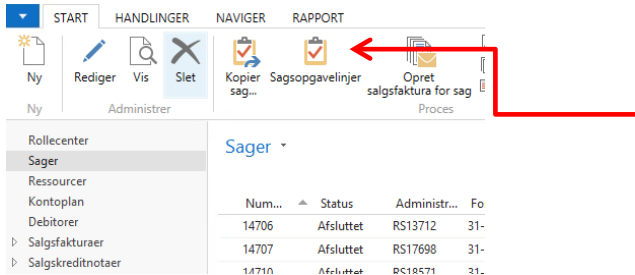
START HANDLINGER NAVIGER RAPPORT

Ny
Ny

Rediger Vis Slet
Administrer

Kopier sag...
Sagsopgavelinjer
Opret salgsfaktura for sag
Proces

Rollecenter
Sager
Ressourcer
Kontoplan
Debitorer
Salgsfakturaer
Salgskreditnotaer

Sager

| Num... | Status | Administr... | Fo |
|---|---|---|---|
| 14706 | Afsluttet | RS13712 | 31- |
| 14707 | Afsluttet | RS17698 | 31- |
| 14710 | Afsluttet | RS18571 | 31- |